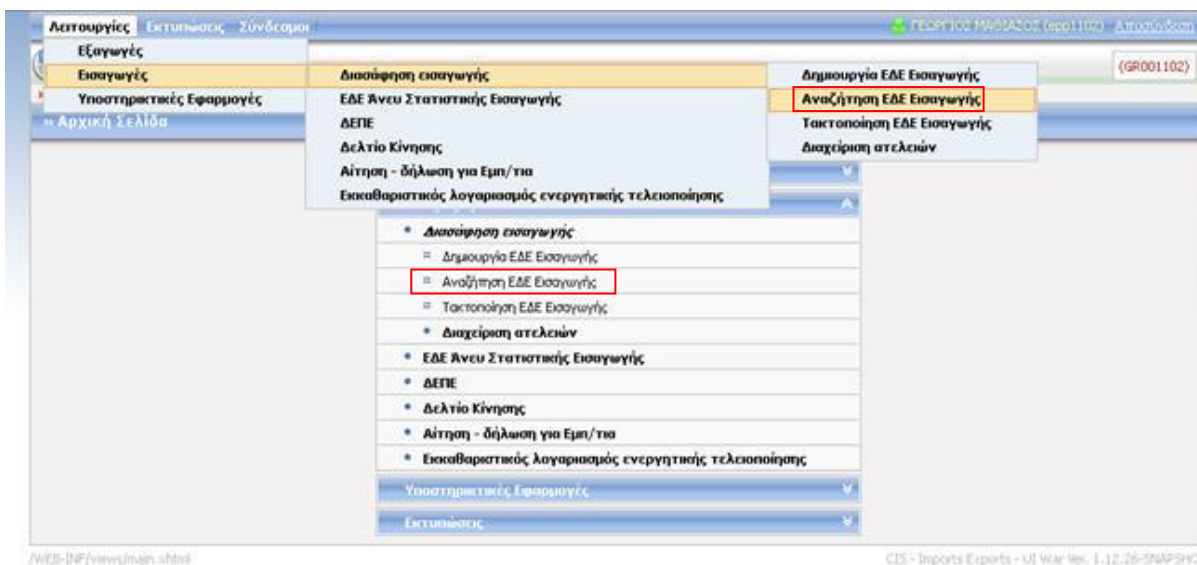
Λειτουργίες Εκτυπώσεις Σύνδεσμοι

ΓΕΩΡΓΙΟΣ ΜΑΘΙΑΖΟΣ (epp1102) Αποσύνδεση

(GR001102)

Εξαγωγές
Εισαγωγές
Υποστηρικτικές Εφαρμογές

Διασάφηση εισαγωγής
ΕΔΕ Άνευ Στατιστικής Εισαγωγής
ΔΕΠΕ
Δελτίο Κίνησης
Αίτηση - δήλωση για Εμπ/τια
Εκκαθαριστικός λογαριασμός ενεργητικής τελειοποίησης

Δημιουργία ΕΔΕ Εισαγωγής
Αναζήτηση ΕΔΕ Εισαγωγής
Τακτοποίηση ΕΔΕ Εισαγωγής
Διαχείριση ατελειών

» Αρχική Σελίδα

Διασάφηση εισαγωγής
Δημιουργία ΕΔΕ Εισαγωγής
Αναζήτηση ΕΔΕ Εισαγωγής
Τακτοποίηση ΕΔΕ Εισαγωγής
Διαχείριση ατελειών
ΕΔΕ Άνευ Στατιστικής Εισαγωγής
ΔΕΠΕ
Δελτίο Κίνησης
Αίτηση - δήλωση για Εμπ/τια
Εκκαθαριστικός λογαριασμός ενεργητικής τελειοποίησης

Υποστηρικτικές Εφαρμογές

Εκτυπώσεις

/WEB-INF/views/main.xhtml

CIS - Imports Exports - UI War Ver. 1.12.26-SNAPSHO